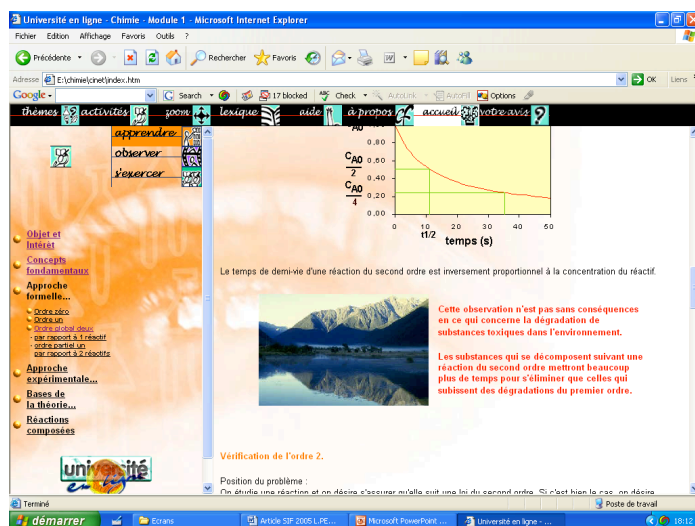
Université en ligne - Chimie - Module 1 - Microsoft Internet Explorer

Fichier Edition Affichage Favoris Outils ?

Précédente Rechercher Favoris

Adresse E:\chimie\cinet\index.htm OK Liens

Google Search 17 blocked Check AutoLink AutoFill Options

thèmes activités zoom lexique aide à propos accueil votre avis

apprendre
observer
s'exercer

Objet et intérêt

Concepts fondamentaux

Approche formelle...

Ordre zéro
Ordre un
Ordre global deux
par rapport à 1 réactif
ordre partiel un
par rapport à 2 réactifs

Approche expérimentale...

Bases de la théorie...

Réactions composées

université en ligne

$C_{A0}$ 0.80

$\frac{C_{A0}}{2}$ 0.60

0.40

$\frac{C_{A0}}{4}$ 0.20

0.00

0 10 20 30 40 50

t1/2

temps (s)

Le temps de demi-vie d'une réaction du second ordre est inversement proportionnel à la concentration du réactif.

Cette observation n'est pas sans conséquences en ce qui concerne la dégradation de substances toxiques dans l'environnement.

Les substances qui se décomposent suivant une réaction du second ordre mettront beaucoup plus de temps pour s'éliminer que celles qui subissent des dégradations du premier ordre.

Vérification de l'ordre 2.

Position du problème :

On étudie une réaction et on désire s'assurer qu'elle suit une loi du second ordre. Si c'est bien le cas, on désire

Terminé

Poste de travail

démarrer Ecrans Article SIF 2005 L.PE... Microsoft PowerPoint ... Université en ligne - ... 18:12